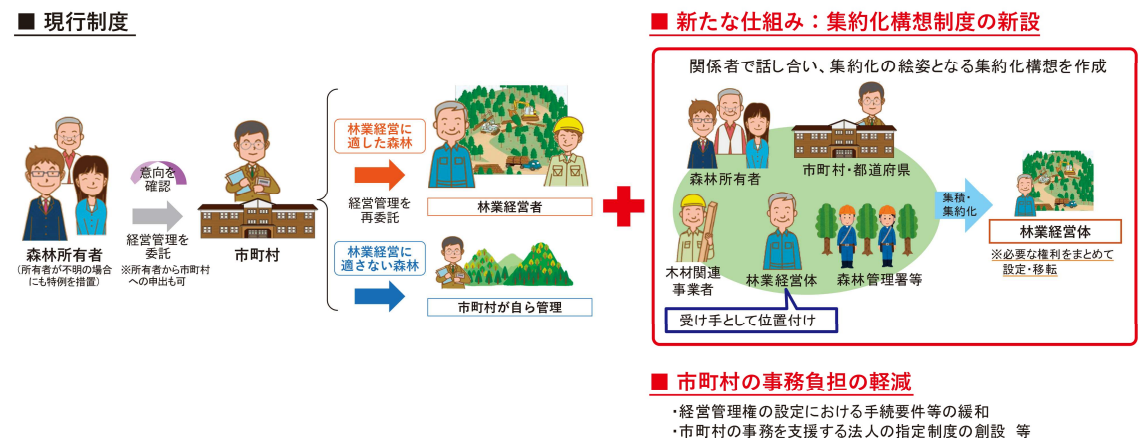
■ 現行制度

森林所有者
(所有者が不明の場合にも特例を措置)

意向を確認

経営管理を委託
※所有者から市町村への申出も可

市町村

林業経営に適した森林

経営管理を再委託

林業経営者

林業経営に適さない森林

市町村が自ら管理

■ 新たな仕組み:集約化構想制度の新設

関係者で話し合い、集約化の絵姿となる集約化構想を作成

森林所有者

市町村・都道府県

木材関連事業者

林業経営体

森林管理署等

受け手として位置付け

集積・集約化

林業経営体
※必要な権利をまとめて設定・移転

■ 市町村の事務負担の軽減

・経営管理権の設定における手続要件等の緩和
・市町村の事務を支援する法人の指定制度の創設 等